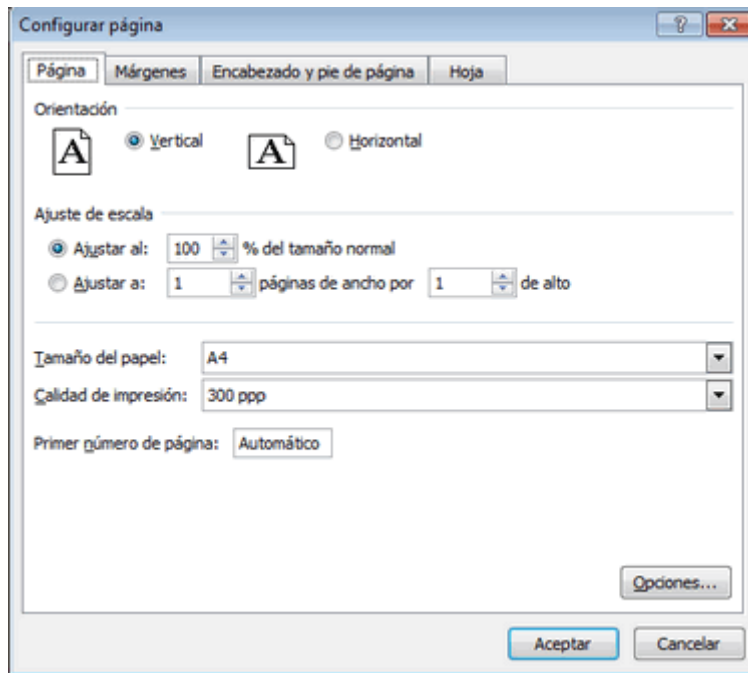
Configurar página
?
Página
Márgenes
Encabezado y pie de página
Hoja
Orientación
A
Vertical
A
Horizontal
Ajuste de escala
Ajustar al: 100 % del tamaño normal
Ajustar a: 1 páginas de ancho por 1 de alto
Tamaño del papel: A4
Calidad de impresión: 300 ppp
Primer número de página: Automático
Opciones...
Aceptar
Cancelar